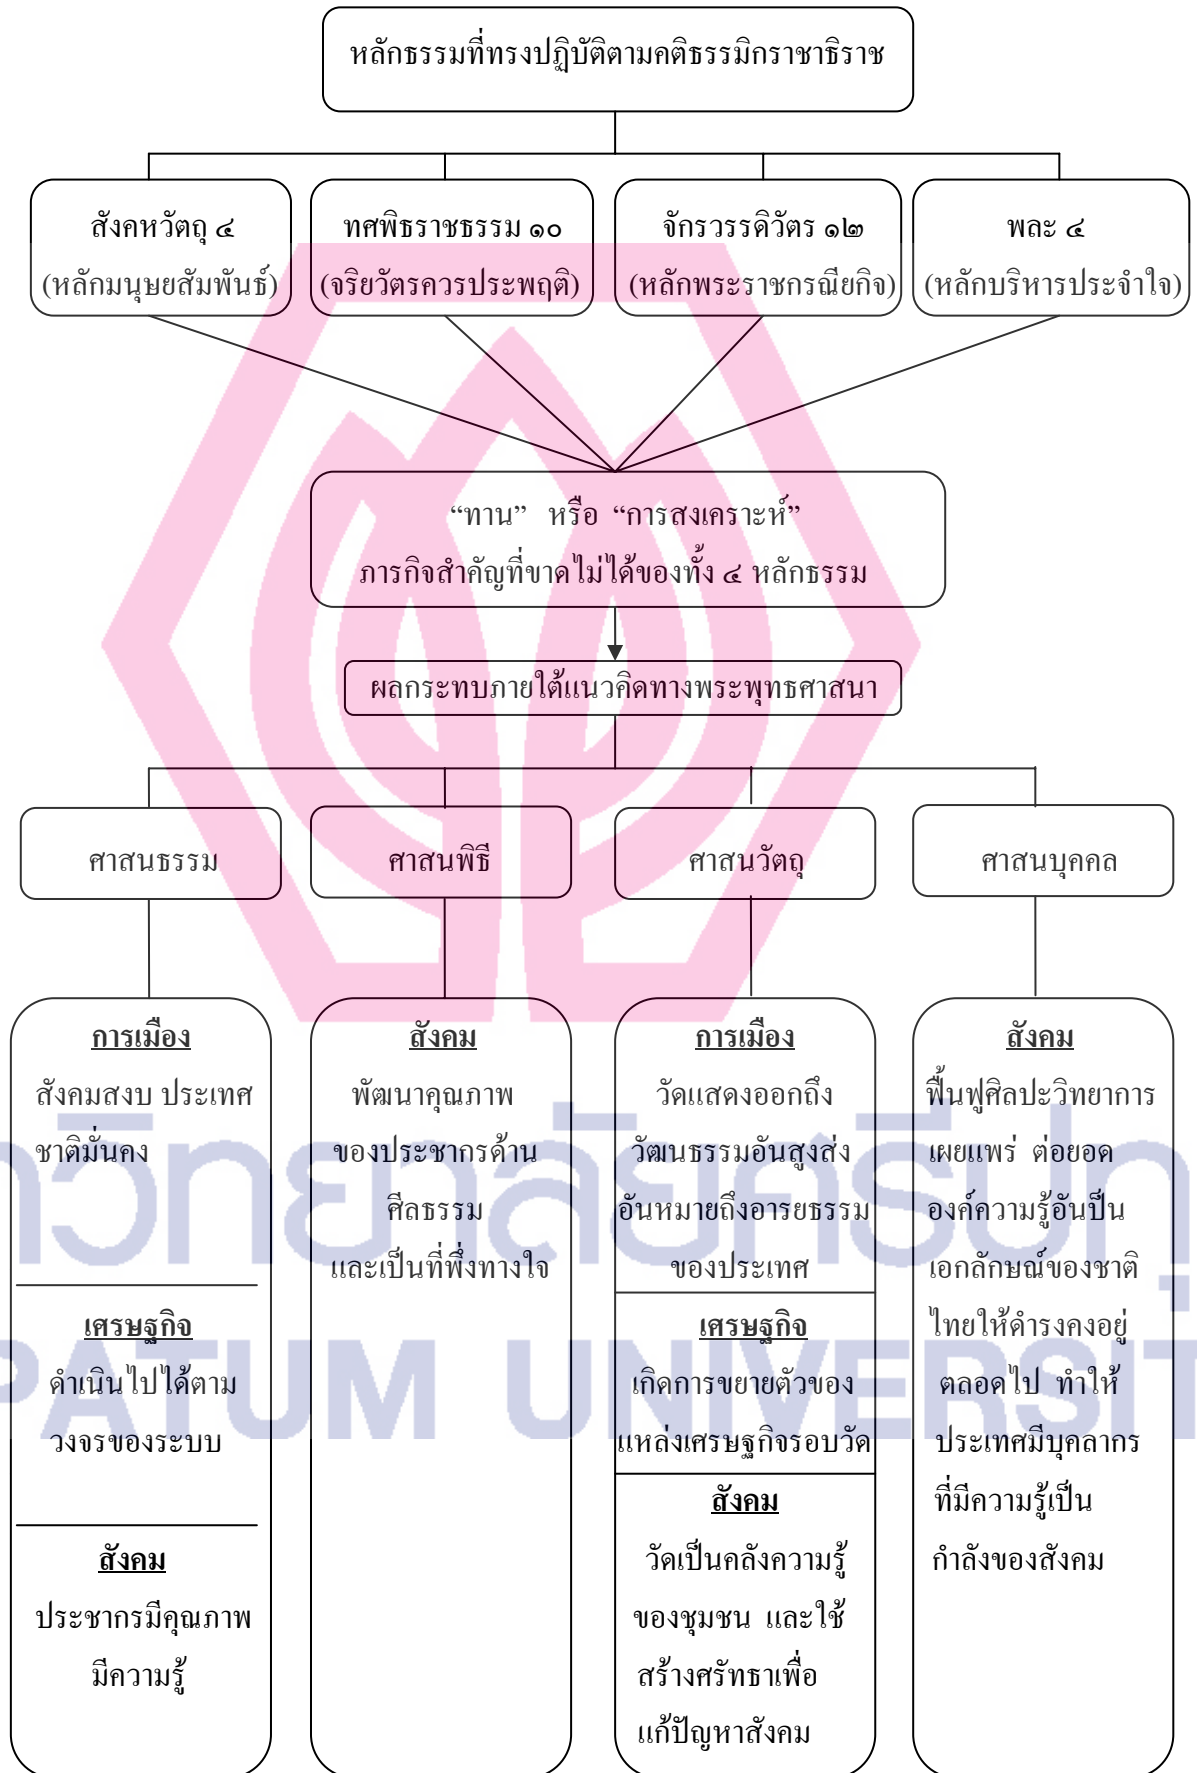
หลักธรรมที่ทรงปฏิบัติตามคติธรรมิกราชาธิราช

สังคหวัตถุ ๔ (หลักมนุษยสัมพันธ์)

ทศพิธราชธรรม ๑๐ (จริยวัตรควรประพฤติ)

จักรวรรดิวัตร ๑๒ (หลักพระราชกรณียกิจ)

พละ ๔ (หลักบริหารประจำใจ)

"ทาน" หรือ "การสงเคราะห์" ภารกิจสำคัญที่ขาดไม่ได้ของทั้ง ๔ หลักธรรม

ผลกระทบภายใต้แนวคิดทางพระพุทธศาสนา

ศาสนธรรม

ศาสนพิธี

ศาสนวัตถุ

ศาสนบุคคล

การเมือง
สังคมสงบ ประเทศชาติมั่นคง

เศรษฐกิจ
ดำเนินไปได้ตามวงจรของระบบ

สังคม
ประชากรมีคุณภาพ มีความรู้

สังคม
พัฒนาคุณภาพของประชากรด้านศีลธรรม และเป็นที่พึ่งทางใจ

การเมือง
วัดแสดงออกถึงวัฒนธรรมอันสูงส่งอันหมายถึงอารยธรรมของประเทศ

เศรษฐกิจ
เกิดการขยายตัวของแหล่งเศรษฐกิจรอบวัด

สังคม
วัดเป็นคลังความรู้ของชุมชน และใช้สร้างศรัทธาเพื่อแก้ปัญหาสังคม

สังคม
ฟื้นฟูศิลปะวิทยาการ เผยแพร่ ต่อยอด องค์ความรู้อันเป็นเอกลักษณ์ของชาติไทยให้ดำรงคงอยู่ตลอดไป ทำให้ประเทศมีบุคลากรที่มีความรู้เป็นกำลังของสังคม

วิทยาลัยศรีปทุม
PATUM UNIVERSIT